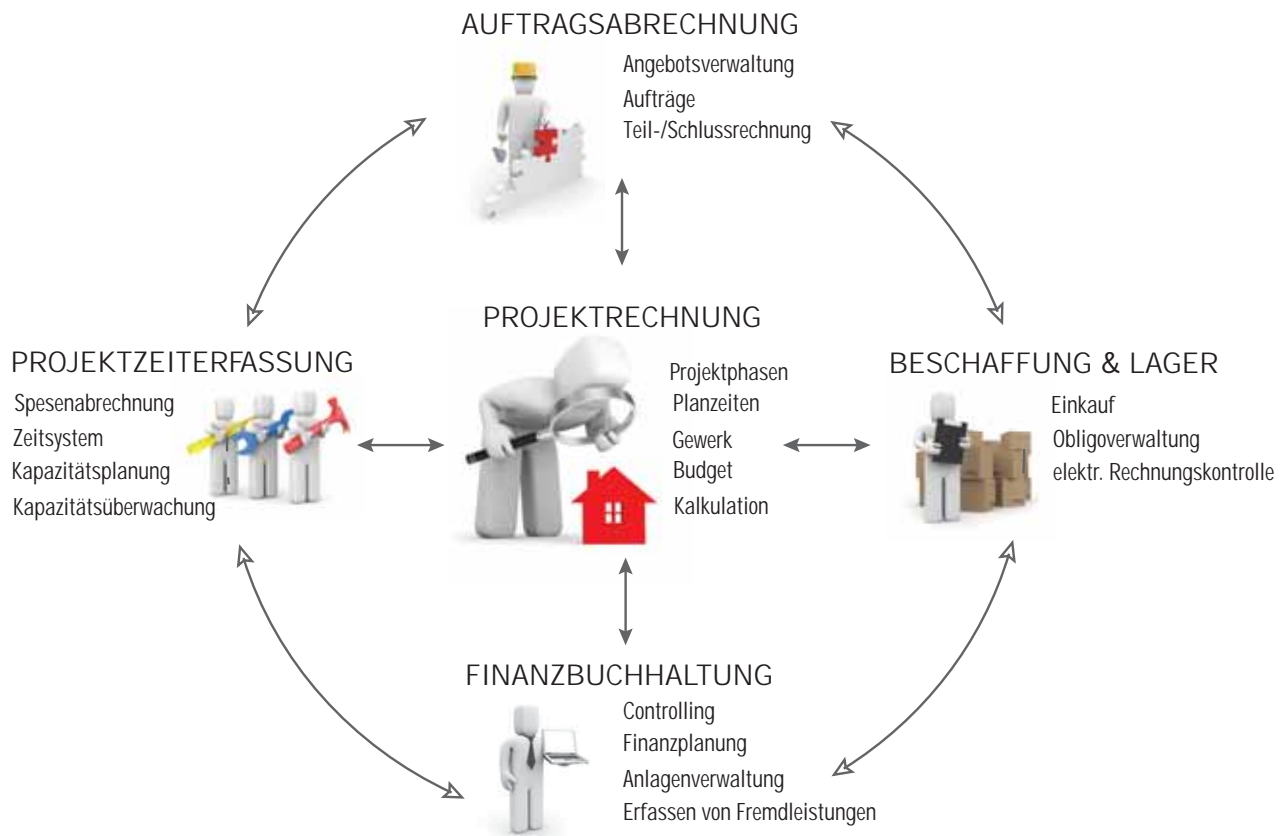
AUFTRAGSABRECHNUNG

Angebotsverwaltung
Aufträge
Teil-/Schlussrechnung

PROJEKTRECHNUNG

Projektphasen
Planzeiten
Gewerk
Budget
Kalkulation

PROJEKTZEITERFASSUNG

Spesenabrechnung
Zeitsystem
Kapazitätsplanung
Kapazitätsüberwachung

BESCHAFFUNG & LAGER

Einkauf
Obligoverwaltung
elektr. Rechnungskontrolle

FINANZBUCHHALTUNG

Controlling
Finanzplanung
Anlagenverwaltung
Erfassen von Fremdleistungen